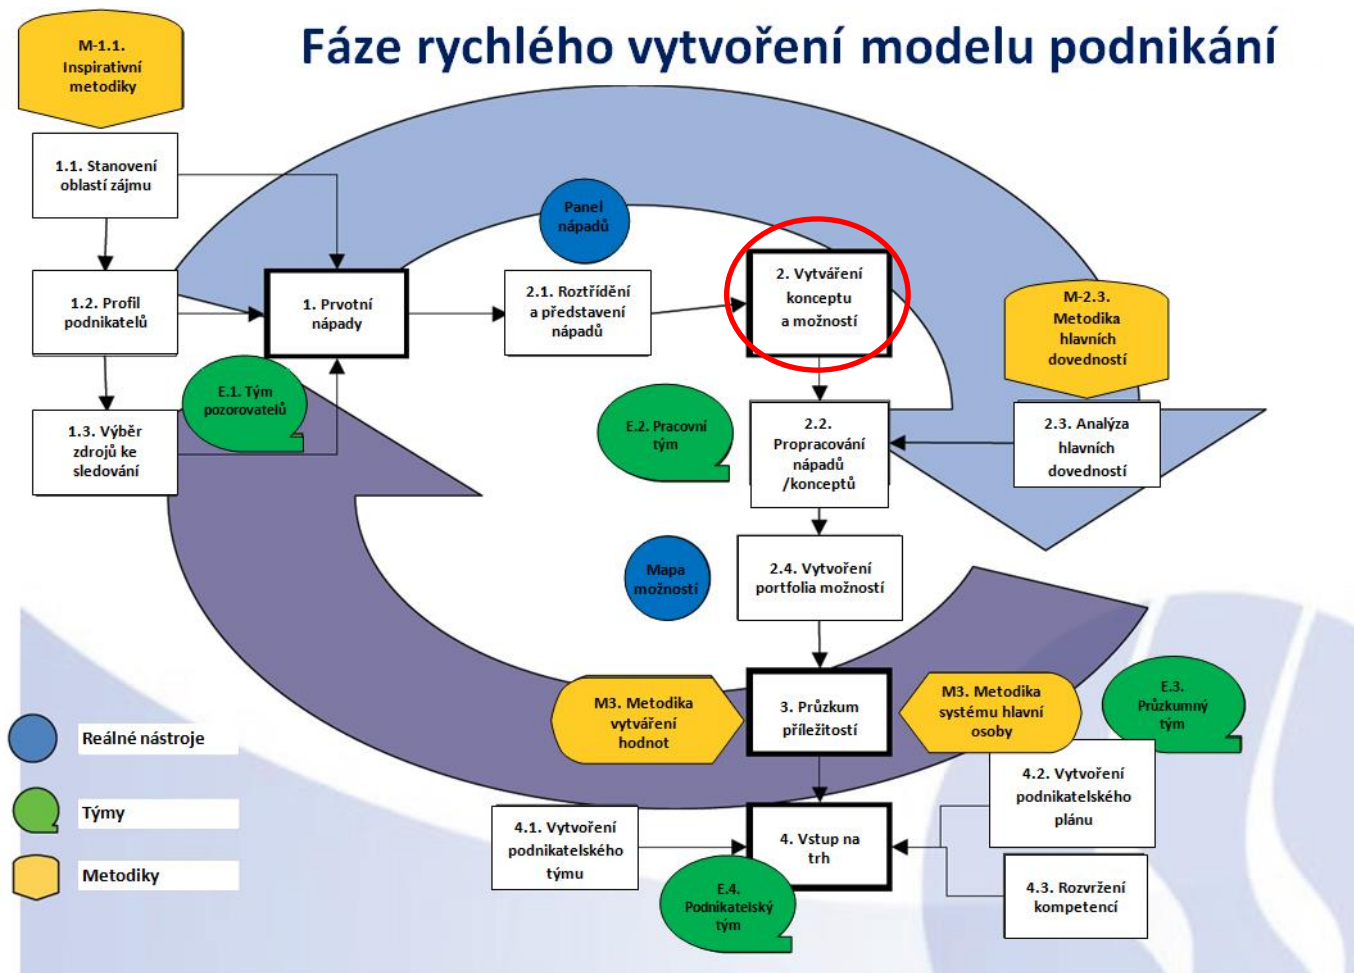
Fáze rychlého vytvoření modelu podnikání

M-1.1. Inspirativní metodiky

1.1. Stanovení oblastí zájmu

1.2. Profil podnikatelů

1.3. Výběr zdrojů ke sledování

E.1. Tým pozorovatelů

1. Prvotní nápady

Panel nápadů

2.1. Roztřídění a představení nápadů

2. Vytváření konceptu a možností

M-2.3. Metodika hlavních dovedností

E.2. Pracovní tým

2.2. Propracování nápadů /konceptů

2.3. Analýza hlavních dovedností

Mapa možností

2.4. Vytvoření portfolia možností

M3. Metodika vytváření hodnot

3. Průzkum příležitostí

M3. Metodika systému hlavní osoby

E.3. Průzkumný tým

4.2. Vytvoření podnikatelského plánu

4.1. Vytvoření podnikatelského týmu

4. Vstup na trh

E.4. Podnikatelský tým

4.3. Rozvržení kompetencí

Reálné nástroje

Týmy

Metodiky